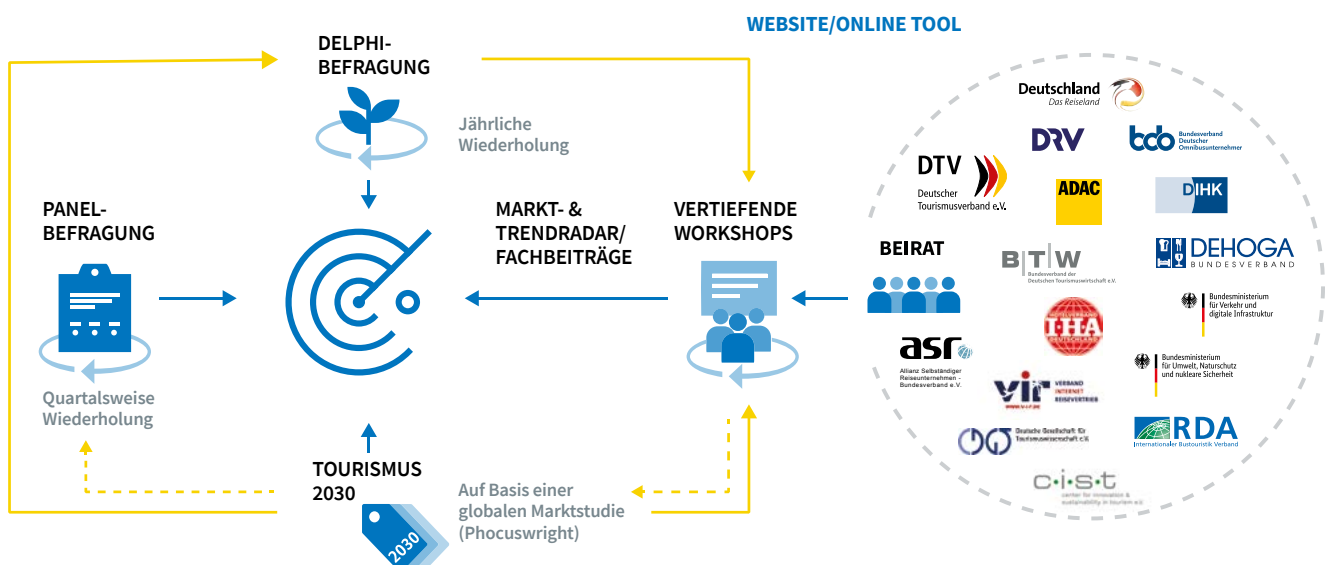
WEBSITE/ONLINE TOOL

DELPHI-BEFRAGUNG

Jährliche Wiederholung

PANEL-BEFRAGUNG

Quartalsweise Wiederholung

MARKT- & TRENDRADAR/ FACHBEITRÄGE

VERTIEFENDE WORKSHOPS

TOURISMUS 2030

2030

Auf Basis einer globalen Marktstudie (Phocuswright)

BEIRAT

Deutschland Das Reiseland

DRV

bdo Bundesverband Deutscher Omnibusunternehmer

DTV Deutscher Tourismusverband e.V.

ADAC

DIHK

BTW Bundesverband der Deutschen Tourismuswirtschaft e.V.

DEHOGA BUNDESVERBAND

Bundesministerium für Verkehr und digitale Infrastruktur

IHA

asr Allianz Selbständiger Reiseunternehmen - Bundesverband e.V.

Bundesministerium für Umwelt, Naturschutz und nukleare Sicherheit

vir VERBAND INTERNET REISEVERTRIEB www.v-i-r.de

Deutsche Gesellschaft für Tourismuswissenschaft e.V.

RDA Internationaler Bustouristik Verband

c·i·s·t center for innovation & sustainability in tourism e.V.